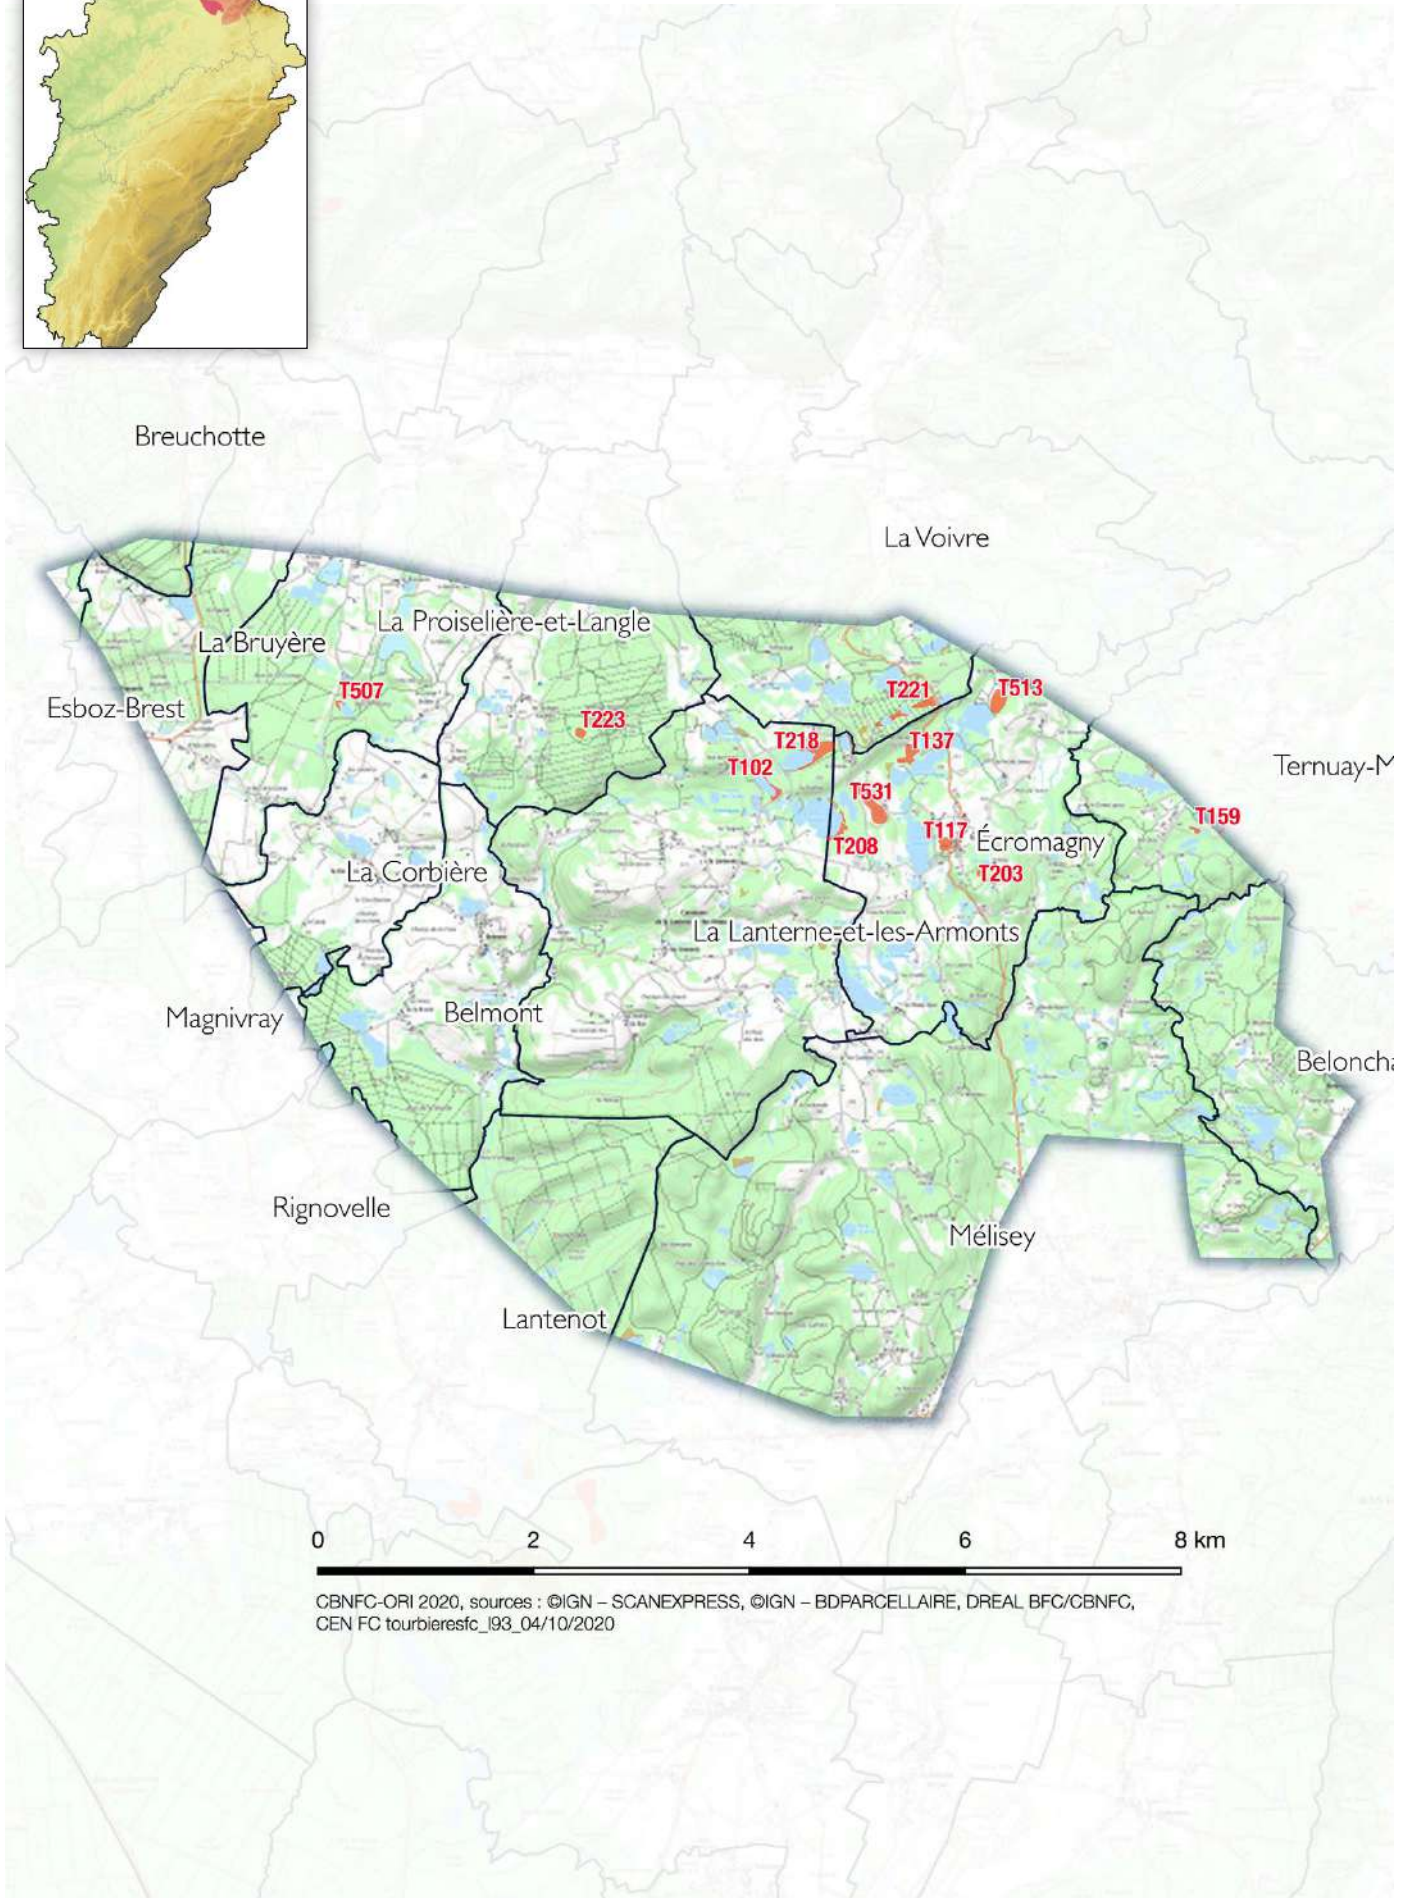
Breuchotte

La Voivre

La Bruyère

La Proiselière-et-Langle

T507

Esboz-Brest

T223

T221

T513

T218

T137

T102

Ternuay-M

T531

T159

T117

Écromagny

T208

T203

La Corbière

La Lanterne-et-les-Armonts

Magnivray

Belmont

Beloncha

Rignovelle

Mélisey

Lantenot

0 2 4 6 8 km

CBNFC-ORI 2020, sources : ©IGN – SCANEXPRESS, ©IGN – BDPARCELLAIRE, DREAL BFC/CBNFC, CEN FC tourbieresfc_l93_04/10/2020